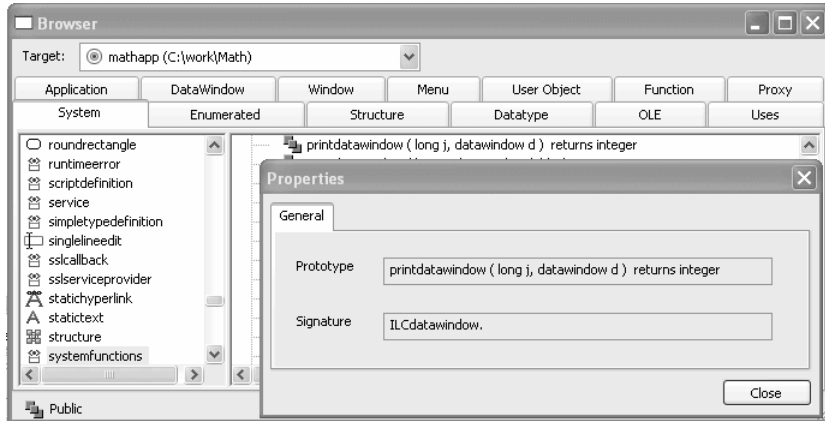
Browser

Target: mathapp (C:\work\Math)

Application | DataWindow | Window | Menu | User Object | Function | Proxy

System | Enumerated | Structure | Datatype | OLE | Uses

roundrectangle
runtimeerror
scriptdefinition
service
simpletypedefinition
singlelineedit
sslcallback
sslserviceprovider
statichyperlink
statictext
structure
systemfunctions

printdatawindow ( long j, datawindow d ) returns integer

Public

Properties

General

Prototype printdatawindow ( long j, datawindow d ) returns integer

Signature ILCdatawindow.

Close